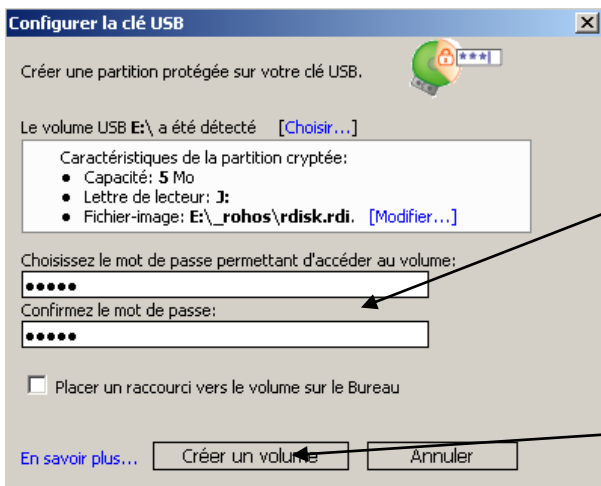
Configurer la clé USB

Créer une partition protégée sur votre clé USB.

Le volume USB E:\ a été détecté [Choisir...]

Caractéristiques de la partition cryptée:
- Capacité: 5 Mo
- Lettre de lecteur: J:
- Fichier-image: E:\_rohos\rdisk.rdi. [Modifier...]

Choisissez le mot de passe permettant d'accéder au volume:
●●●●●
Confirmez le mot de passe:
●●●●●

Placer un raccourci vers le volume sur le Bureau

En savoir plus... Créer un volume Annuler